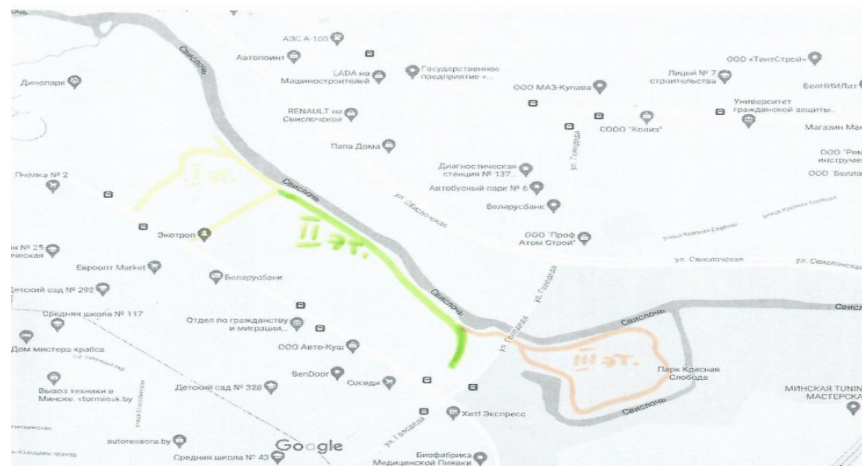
АЗС А-100
Автопоинт
LADA на Машиностроителей
Государственное предприятие «...
Динопарк
RENAULT на Свислочской
ООО МАЗ-Купава
Лицей № 7 строительства
ООО «ТентСтрой»
БелНИИЛит
Университет гражданской защиты...
СОДО "Колиз"
Магазин Ман
Папа Дома
ООО "Рем инструме
ООО "Белла
Диагностическая станция № 137...
Автобусный парк № 6
Пчелка № 2
I эт.
Свислочь
ул. Свислочская
ул. Гая
Беларусбанк
ООО "Проф Атом Строй"
Экотроп
II эт.
ул. Свислочская
ул. Свислочская
№ 25 еская
Евроопт Market
Белагропромбанк
Детский сад № 292
Свислочь
Свисл
Средняя школа № 117
Отдел по гражданству и миграции...
ООО Авто-Куш
Свислочь
Дом мистера краба
III эт.
Вывоз техники в Минске. vtorminsk.by
Детский сад № 328
BenDoor
Соседи
Парк Красная Слобода
МИНСКАЯ TUNIN МАСТЕРСКА
Свислочь
Хит! Экспресс
autorezora.by
Google
ул. Гая
Средняя школа № 43
Биофабрика Медицинской Пиявки